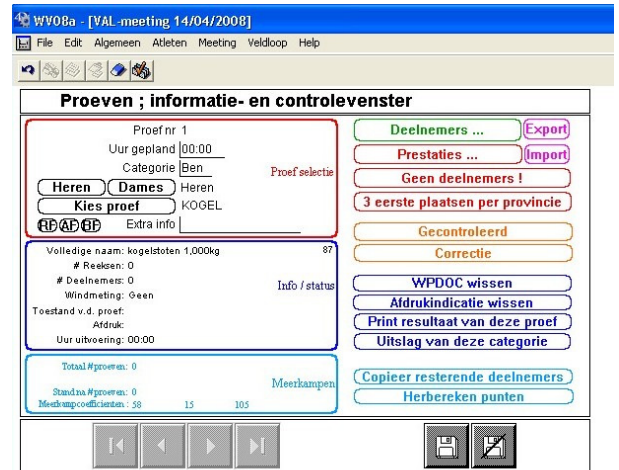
WV08a - [VAL-meeting 14/04/2008]

File Edit Algemeen Atleten Meeting Veldloop Help

Proeven ; informatie- en controlevenster

Proef nr 1
Uur gepland 00:00
Categorie Ben
Heren Dames Heren
Kies proef KOGEL
RF AF BF Extra info
Proef selectie

Volledige naam: kogelstoten 1,000kg 87
# Reeksen: 0
# Deelnemers: 0
Windmeting: Geen
Toestand v.d. proef:
Afdruk:
Uur uitvoering: 00:00
Info / status

Totaal #proeven: 0
Stand na #proeven: 0
Meerkampcoefficienten: 58 15 105
Meerkampen

Deelnemers ...
Export
Prestaties ...
Import
Geen deelnemers !
3 eerste plaatsen per provincie
Gecontroleerd
Correctie
WPDOC wissen
Afdrukindicatie wissen
Print resultaat van deze proef
Uitslag van deze categorie
Copieer resterende deelnemers
Herbereken punten